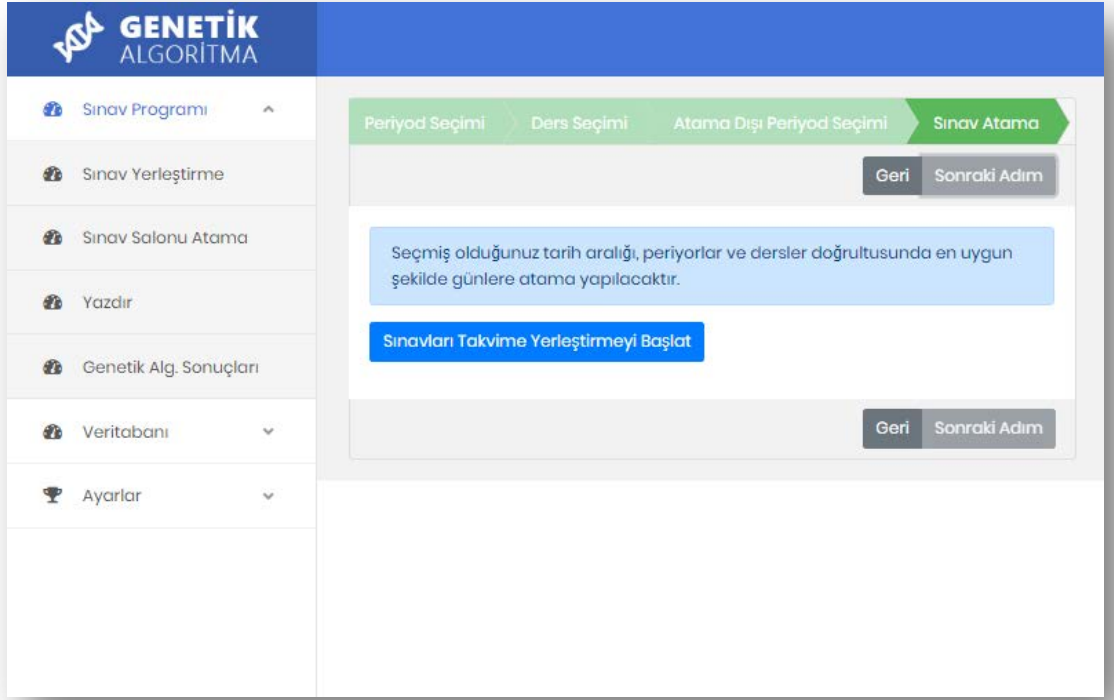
GENETİK
ALGORİTMA

Sınav Programı

Sınav Yerleştirme

Sınav Salonu Atama

Yazdır

Genetik Alg. Sonuçları

Veritabanı

Ayarlar

Periyod Seçimi
Ders Seçimi
Atama Dışı Periyod Seçimi
Sınav Atama

Geri
Sonraki Adım

Seçmiş olduğunuz tarih aralığı, periyorlar ve dersler doğrultusunda en uygun şekilde günlere atama yapılacaktır.

Sınavları Takvime Yerleştirmeyi Başlat

Geri
Sonraki Adım